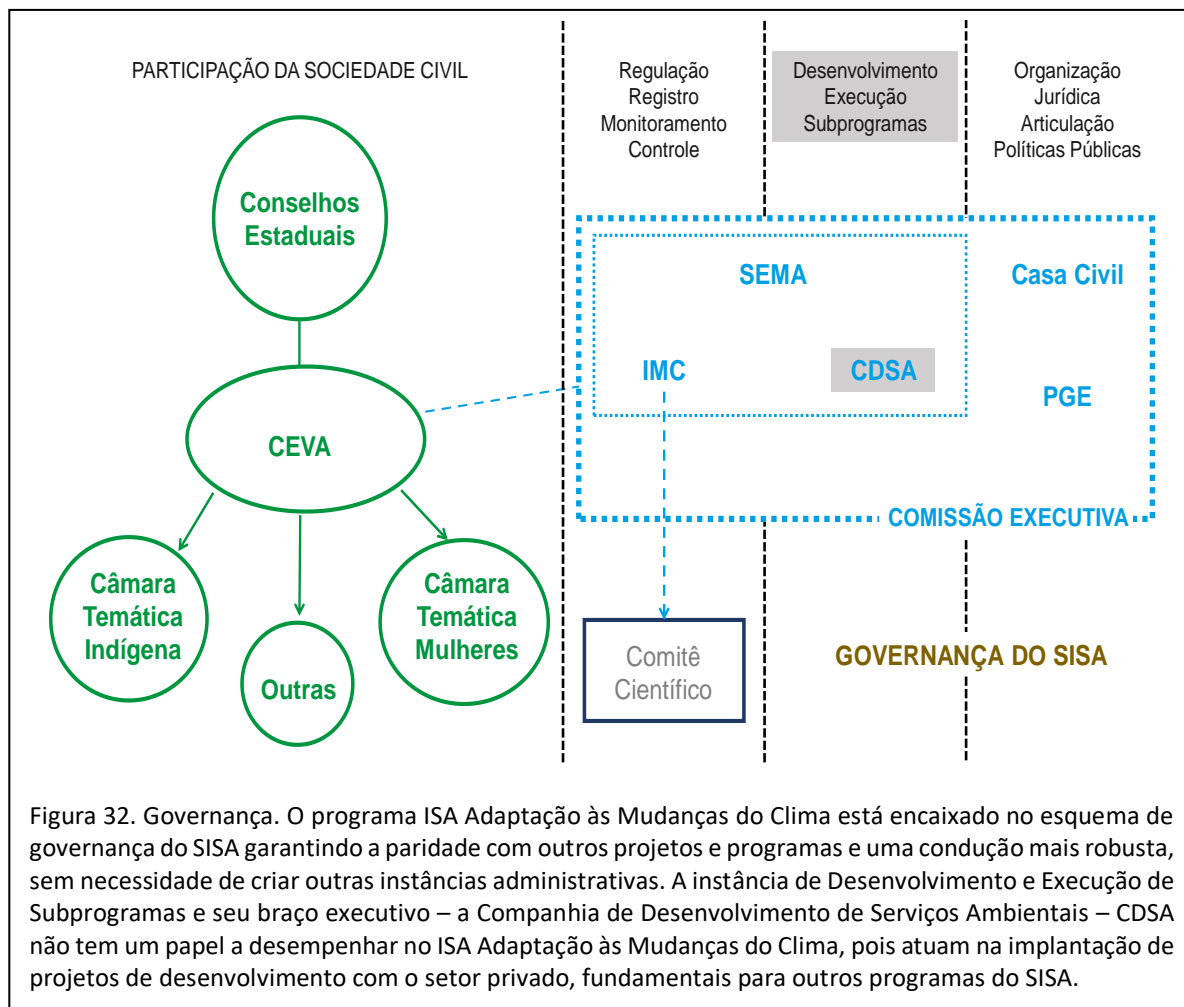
PARTICIPAÇÃO DA SOCIEDADE CIVIL

Regulação
Registro
Monitoramento
Controle

Desenvolvimento
Execução
Subprogramas

Organização
Jurídica
Articulação
Políticas Públicas

Conselhos Estaduais

SEMA

Casa Civil

IMC

CDSA

PGE

CEVA

COMISSÃO EXECUTIVA

Câmara Temática Indígena

Outras

Câmara Temática Mulheres

Comitê Científico

GOVERNANÇA DO SISA

Figura 32. Governança. O programa ISA Adaptação às Mudanças do Clima está encaixado no esquema de governança do SISA garantindo a paridade com outros projetos e programas e uma condução mais robusta, sem necessidade de criar outras instâncias administrativas. A instância de Desenvolvimento e Execução de Subprogramas e seu braço executivo – a Companhia de Desenvolvimento de Serviços Ambientais – CDSA não tem um papel a desempenhar no ISA Adaptação às Mudanças do Clima, pois atuam na implantação de projetos de desenvolvimento com o setor privado, fundamentais para outros programas do SISA.